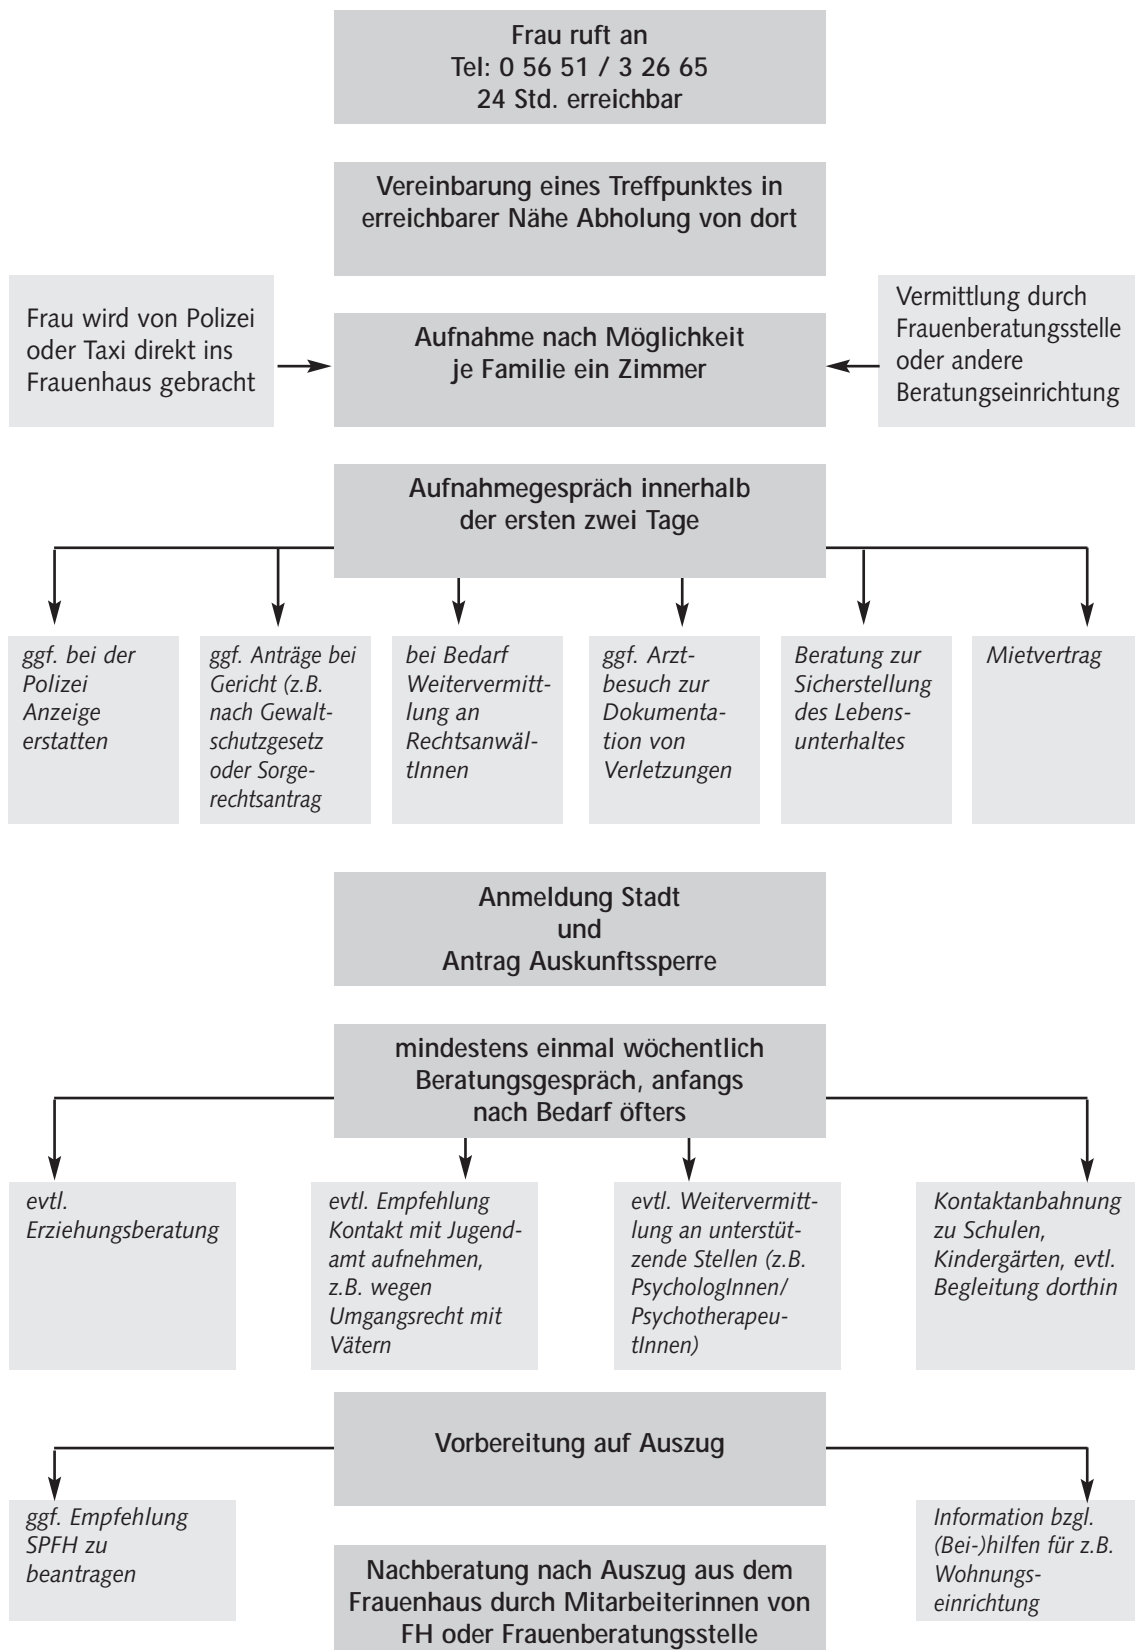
Frau ruft an
Tel: 0 56 51 / 3 26 65
24 Std. erreichbar

Vereinbarung eines Treffpunktes in erreichbarer Nähe Abholung von dort

Frau wird von Polizei oder Taxi direkt ins Frauenhaus gebracht

Aufnahme nach Möglichkeit je Familie ein Zimmer

Vermittlung durch Frauenberatungsstelle oder andere Beratungseinrichtung

Aufnahmegespräch innerhalb der ersten zwei Tage

ggf. bei der Polizei Anzeige erstatten

ggf. Anträge bei Gericht (z.B. nach Gewaltschutzgesetz oder Sorgerechtsantrag

bei Bedarf Weitervermittlung an RechtsanwältInnen

ggf. Arztbesuch zur Dokumentation von Verletzungen

Beratung zur Sicherstellung des Lebensunterhaltes

Mietvertrag

Anmeldung Stadt
und
Antrag Auskunftssperre

mindestens einmal wöchentlich Beratungsgespräch, anfangs nach Bedarf öfters

evtl. Erziehungsberatung

evtl. Empfehlung Kontakt mit Jugendamt aufnehmen, z.B. wegen Umgangsrecht mit Vätern

evtl. Weitervermittlung an unterstützende Stellen (z.B. PsychologInnen/ PsychotherapeutInnen)

Kontaktanbahnung zu Schulen, Kindergärten, evtl. Begleitung dorthin

Vorbereitung auf Auszug

ggf. Empfehlung SPFH zu beantragen

Nachberatung nach Auszug aus dem Frauenhaus durch Mitarbeiterinnen von FH oder Frauenberatungsstelle

Information bzgl. (Bei-)hilfen für z.B. Wohnungseinrichtung